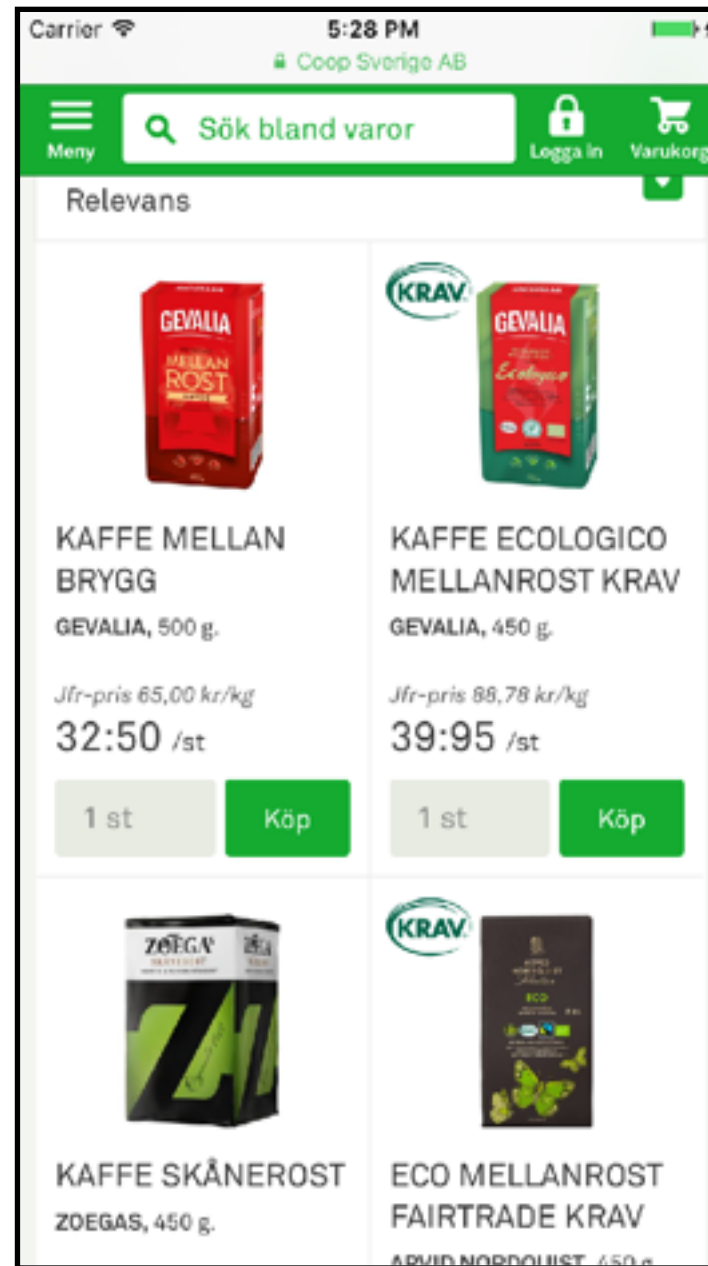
Carrier 5:28 PM
Coop Sverige AB

Meny Sök bland varor Logga in Varukorg

Relevans

GEVALIA MELLAN ROST

KAFFE MELLAN BRYGG
GEVALIA, 500 g.

Jfr-pris 65,00 kr/kg
32:50 /st

1 st Köp

KRAV GEVALIA Ecologico

KAFFE ECOLOGICO MELLANROST KRAV
GEVALIA, 450 g.

Jfr-pris 88,78 kr/kg
39:95 /st

1 st Köp

ZOÉGAS

KAFFE SKÅNEROST
ZOEGAS, 450 g.

KRAV ECO

ECO MELLANROST FAIRTRADE KRAV
ARVID NORDQUIST, 450 g.